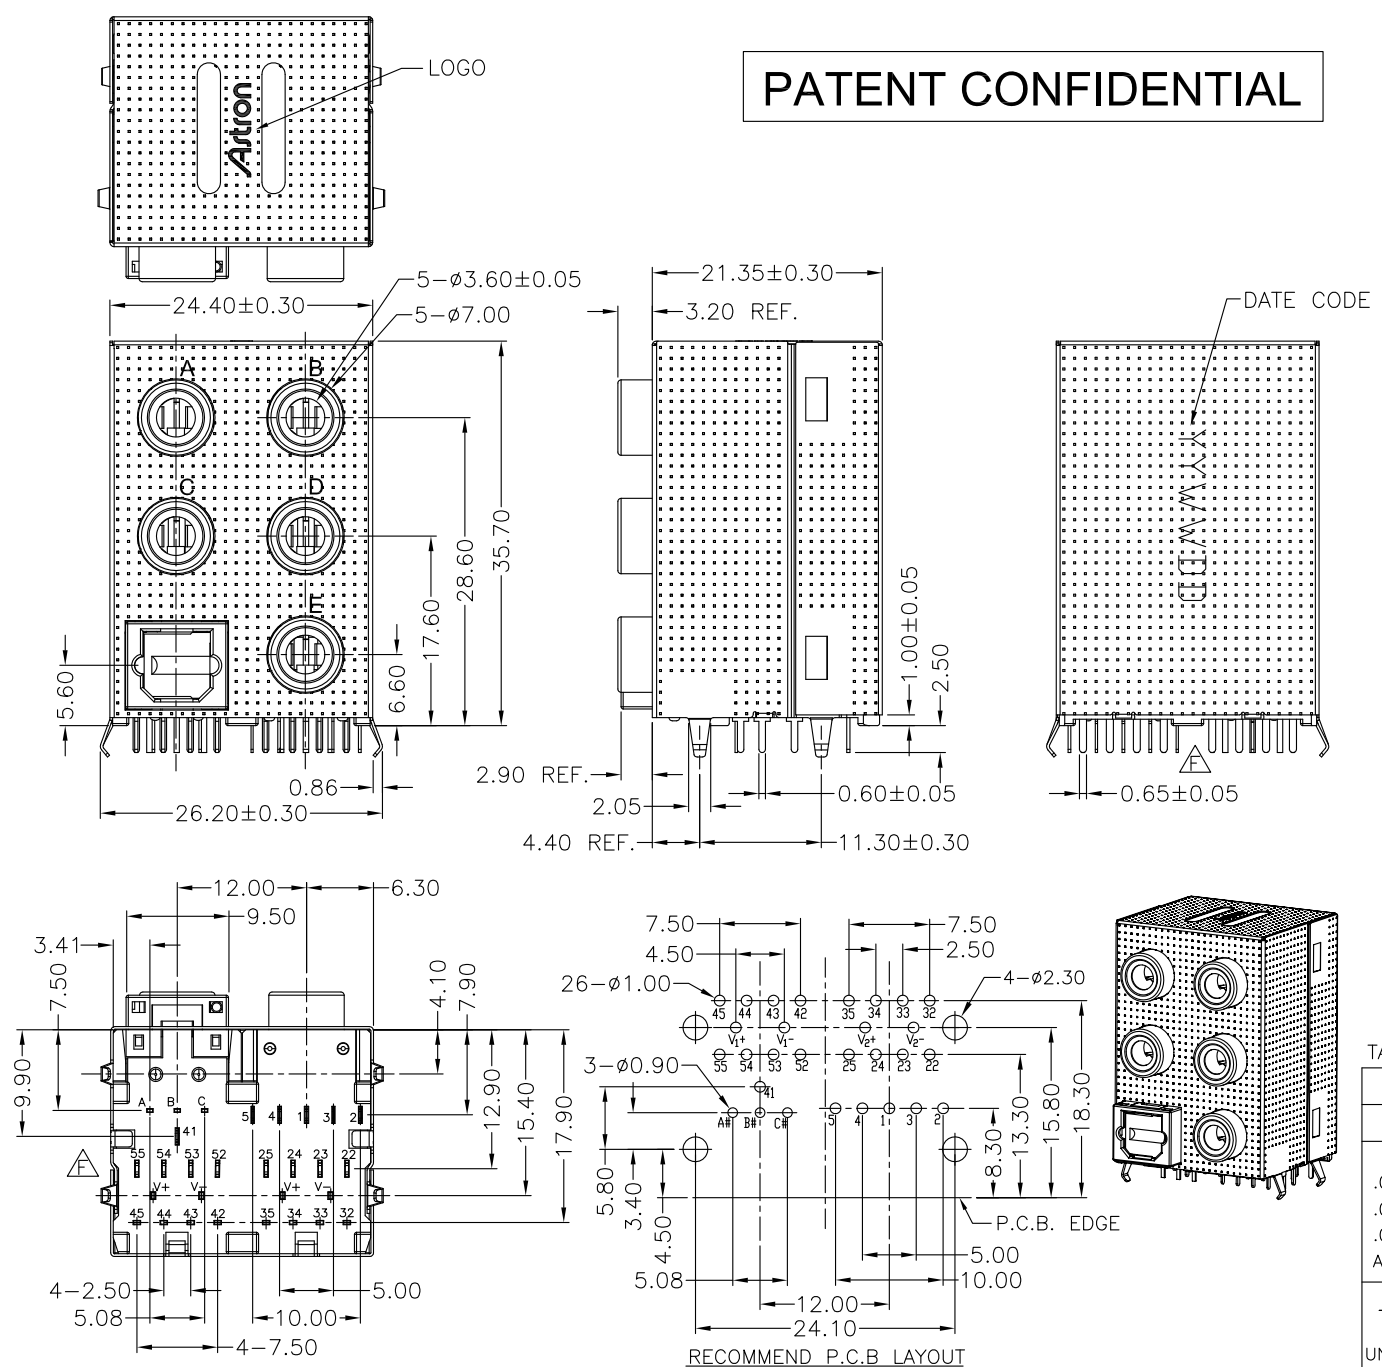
LOGO
Astron
PATENT CONFIDENTIAL
5−ø3.60±0.05
5−ø7.00
24.40±0.30
A
B
C
D
E
35.70
28.60
17.60
6.60
5.60
0.86
26.20±0.30
21.35±0.30
3.20 REF.
1.00±0.05
2.50
2.90 REF.
2.05
0.60±0.05
4.40 REF.
11.30±0.30
DATE CODE
YYWWDD
0.65±0.05
F
12.00
6.30
9.50
3.41
7.50
4.10
7.90
9.90
12.90
15.40
17.90
A B C
41
5 4 1 3 2
55 54 53 52 25 24 23 22
V+ V− V+ V−
45 44 43 42 35 34 33 32
4−2.50
5.08
10.00
5.00
4−7.50
7.50
4.50
7.50
2.50
26−ø1.00
4−ø2.30
45 44 43 42 35 34 33 32
V1+ V1− V2+ V2−
55 54 53 52 25 24 23 22
3−ø0.90
41
A# B# C#
5 4 1 3 2
5.80
3.40
4.50
8.30
13.30
15.80
18.30
P.C.B. EDGE
5.00
10.00
5.08
12.00
24.10
RECOMMEND P.C.B LAYOUT
TA
.0
.0
.0
A
UN